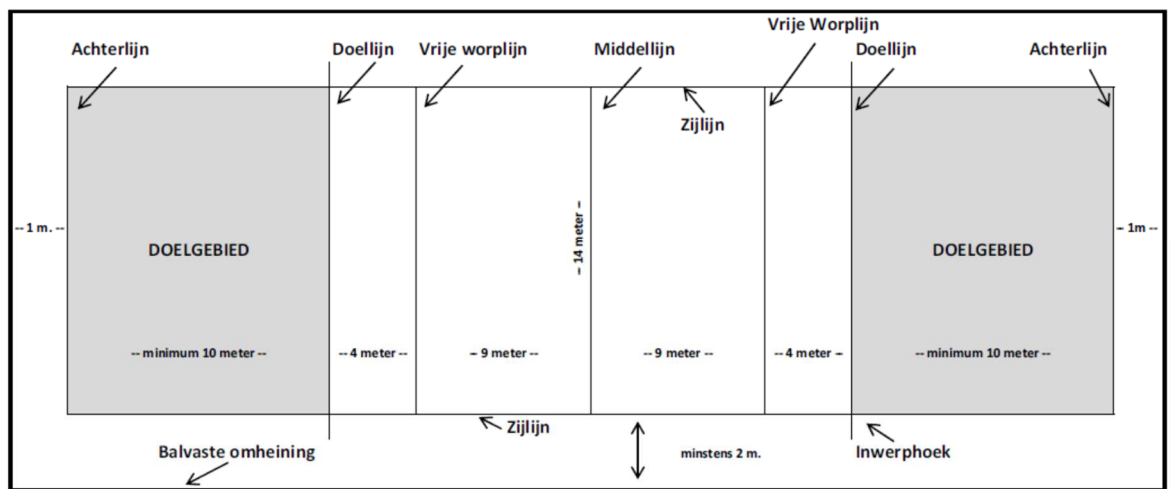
Vrije Worplijn
Achterlijn
Doellijn
Vrije worplijn
Middellijn
Doellijn
Achterlijn
Zijlijn
-- 1 m. --
DOELGEBIED
-- 14 meter --
DOELGEBIED
-- 1m --
-- minimum 10 meter --
-- 4 meter --
-- 9 meter --
-- 9 meter --
-- 4 meter --
-- minimum 10 meter --
Zijlijn
Balvaste omheining
minstens 2 m.
Inwerphoek